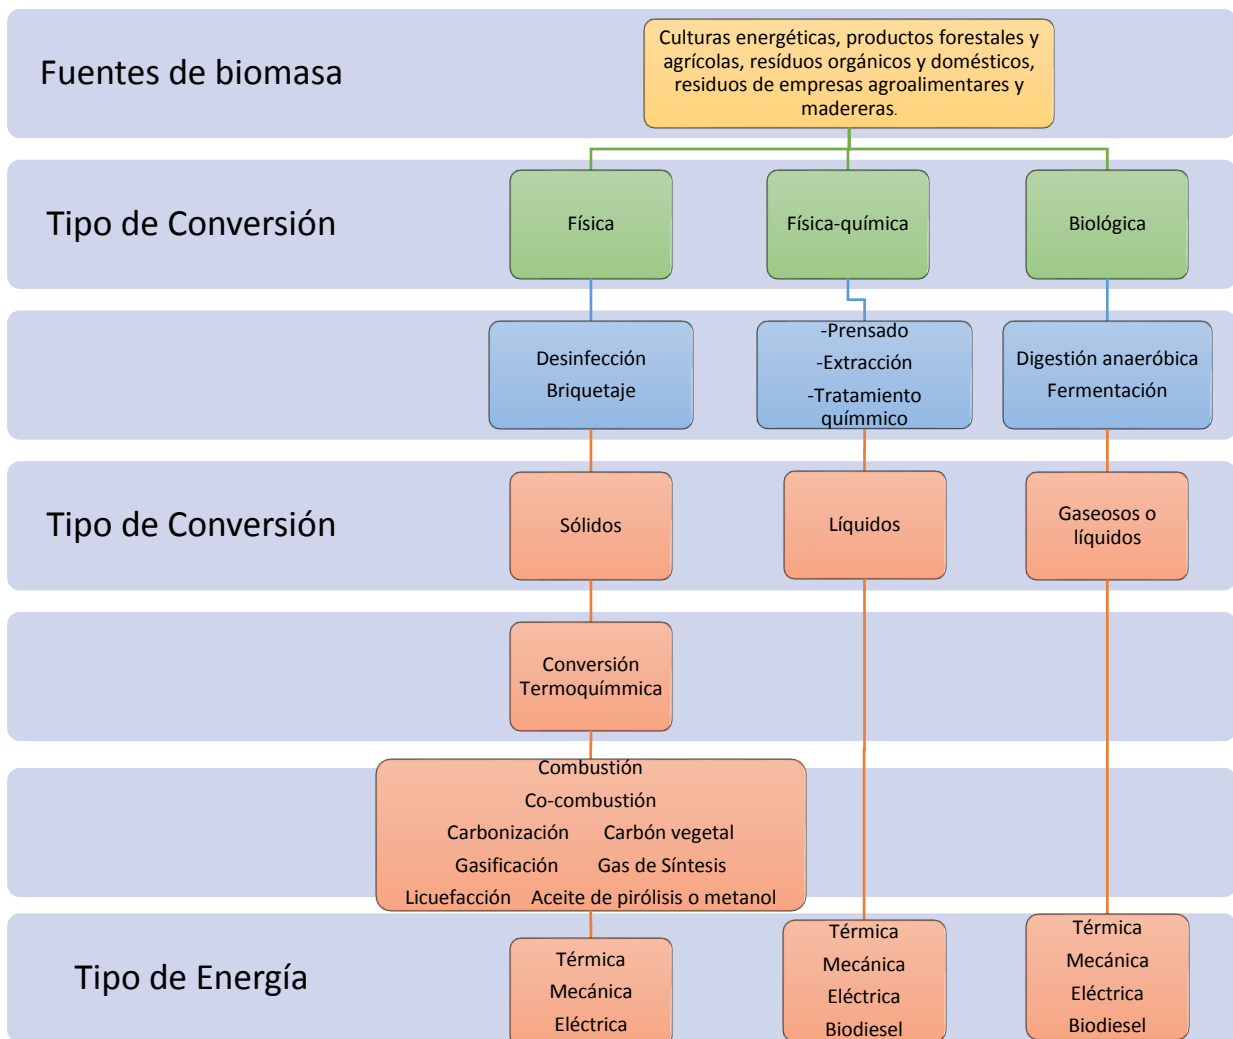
Fuentes de biomasa

Culturas energéticas, productos forestales y agrícolas, resíduos orgánicos y domésticos, residuos de empresas agroalimentares y madereras.

Tipo de Conversión

Física

Física-química

Biológica

Desinfección
Briquetaje

-Prensado
-Extracción
-Tratamiento químmico

Digestión anaeróbica
Fermentación

Tipo de Conversión

Sólidos

Líquidos

Gaseosos o líquidos

Conversión Termoquímmica

Combustión
Co-combustión
Carbonización Carbón vegetal
Gasificación Gas de Síntesis
Licuefacción Aceite de pirólisis o metanol

Tipo de Energía

Térmica
Mecánica
Eléctrica

Térmica
Mecánica
Eléctrica
Biodiesel

Térmica
Mecánica
Eléctrica
Biodiesel